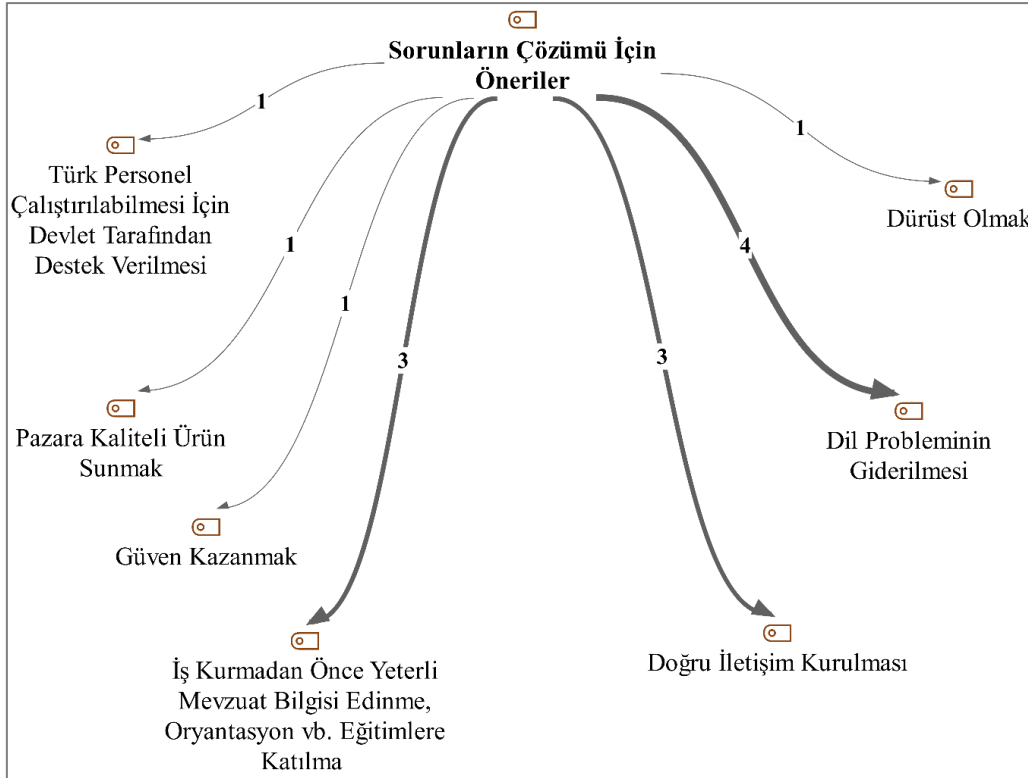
Sorunların Çözümü İçin Öneriler

1

Türk Personel Çalıştırılabilmesi İçin Devlet Tarafından Destek Verilmesi

1

Dürüst Olmak

1

1

4

3

3

Pazara Kaliteli Ürün Sunmak

Dil Probleminin Giderilmesi

Güven Kazanmak

İş Kurmadan Önce Yeterli Mevzuat Bilgisi Edinme, Oryantasyon vb. Eğitimlere Katılma

Doğru İletişim Kurulması